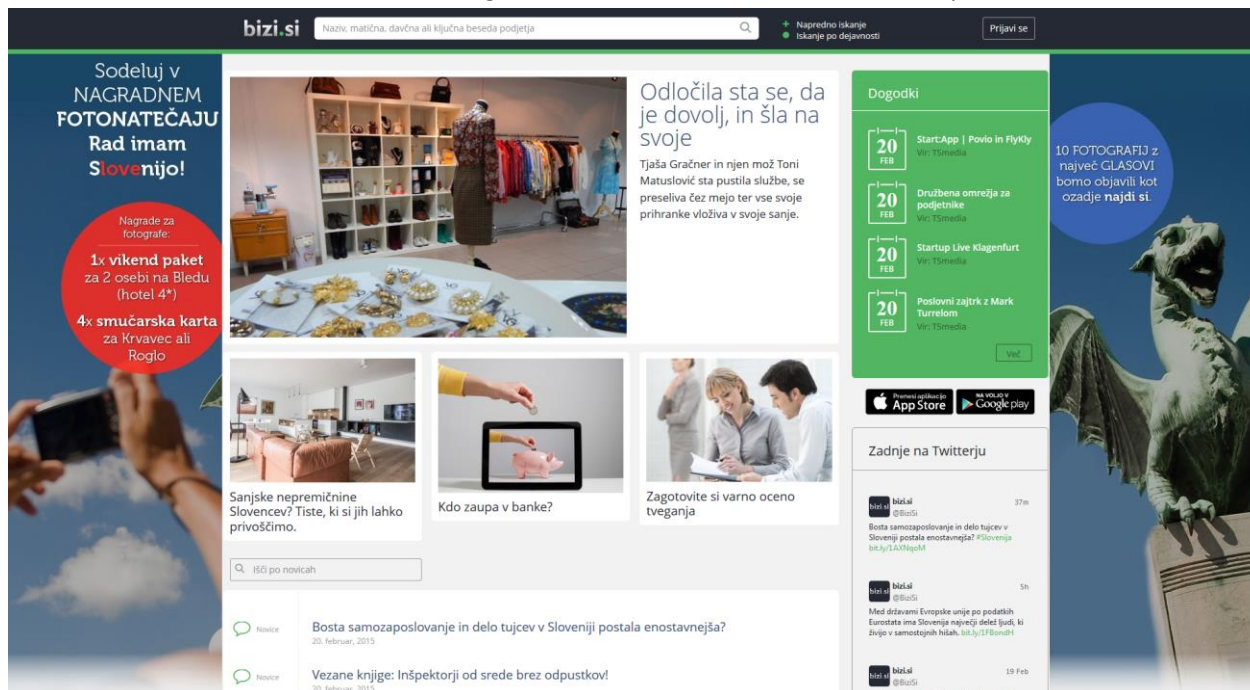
bizi.si

Naziv, matična, davčna ali ključna beseda podjetja

Napredno iskanje
Iskanje po dejavnosti

Prijavi se

Sodeluj v NAGRADNEM FOTONATEČAJU Rad imam Slovenijo!

Nagrade za fotografe:
1x vikend paket za 2 osebi na Bledu (hotel 4*)
4x smučarska karta za Krvavec ali Roglo

Odločila sta se, da je dovolj, in šla na svoje

Tjaša Gračner in njen mož Toni Matuslović sta pustila službe, se preselila čez mejo ter vse svoje prihranke vložila v svoje sanje.

Dogodki

20 FEB
Start:App | Povio in FlyKly
Vir: TSmedia

20 FEB
Družbena omrežja za podjetnike
Vir: TSmedia

20 FEB
Startup Live Klagenfurt
Vir: TSmedia

20 FEB
Poslovni zajtrk z Mark Turrelom
Vir: TSmedia

Več

Prenesi aplikacijo App Store
NA VOLJO V Google play

Zadnje na Twitterju

bizi.si @BiziSi 37m
Bosta samozaposlovanje in delo tujcev v Sloveniji postala enostavnejša? #Slovenija bit.ly/1AXNqoM

bizi.si @BiziSi 5h
Med državami Evropske unije po podatkih Eurostata ima Slovenija največji delež ljudi, ki živijo v samostojnih hišah. bit.ly/1FBondH

bizi.si @BiziSi 19 Feb

10 FOTOGRAFIJ z največ GLASOVI bomo objavili kot ozadje najdi si.

Sanjske nepremičnine Slovencev? Tiste, ki si jih lahko privoščimo.

Kdo zaupa v banke?

Zagotovite si varno oceno tveganja

Išči po novicah

Novice
Bosta samozaposlovanje in delo tujcev v Sloveniji postala enostavnejša?
20. februar, 2015

Novice
Vezane knjige: Inšpektorji od srede brez odpustkov!
20. februar, 2015